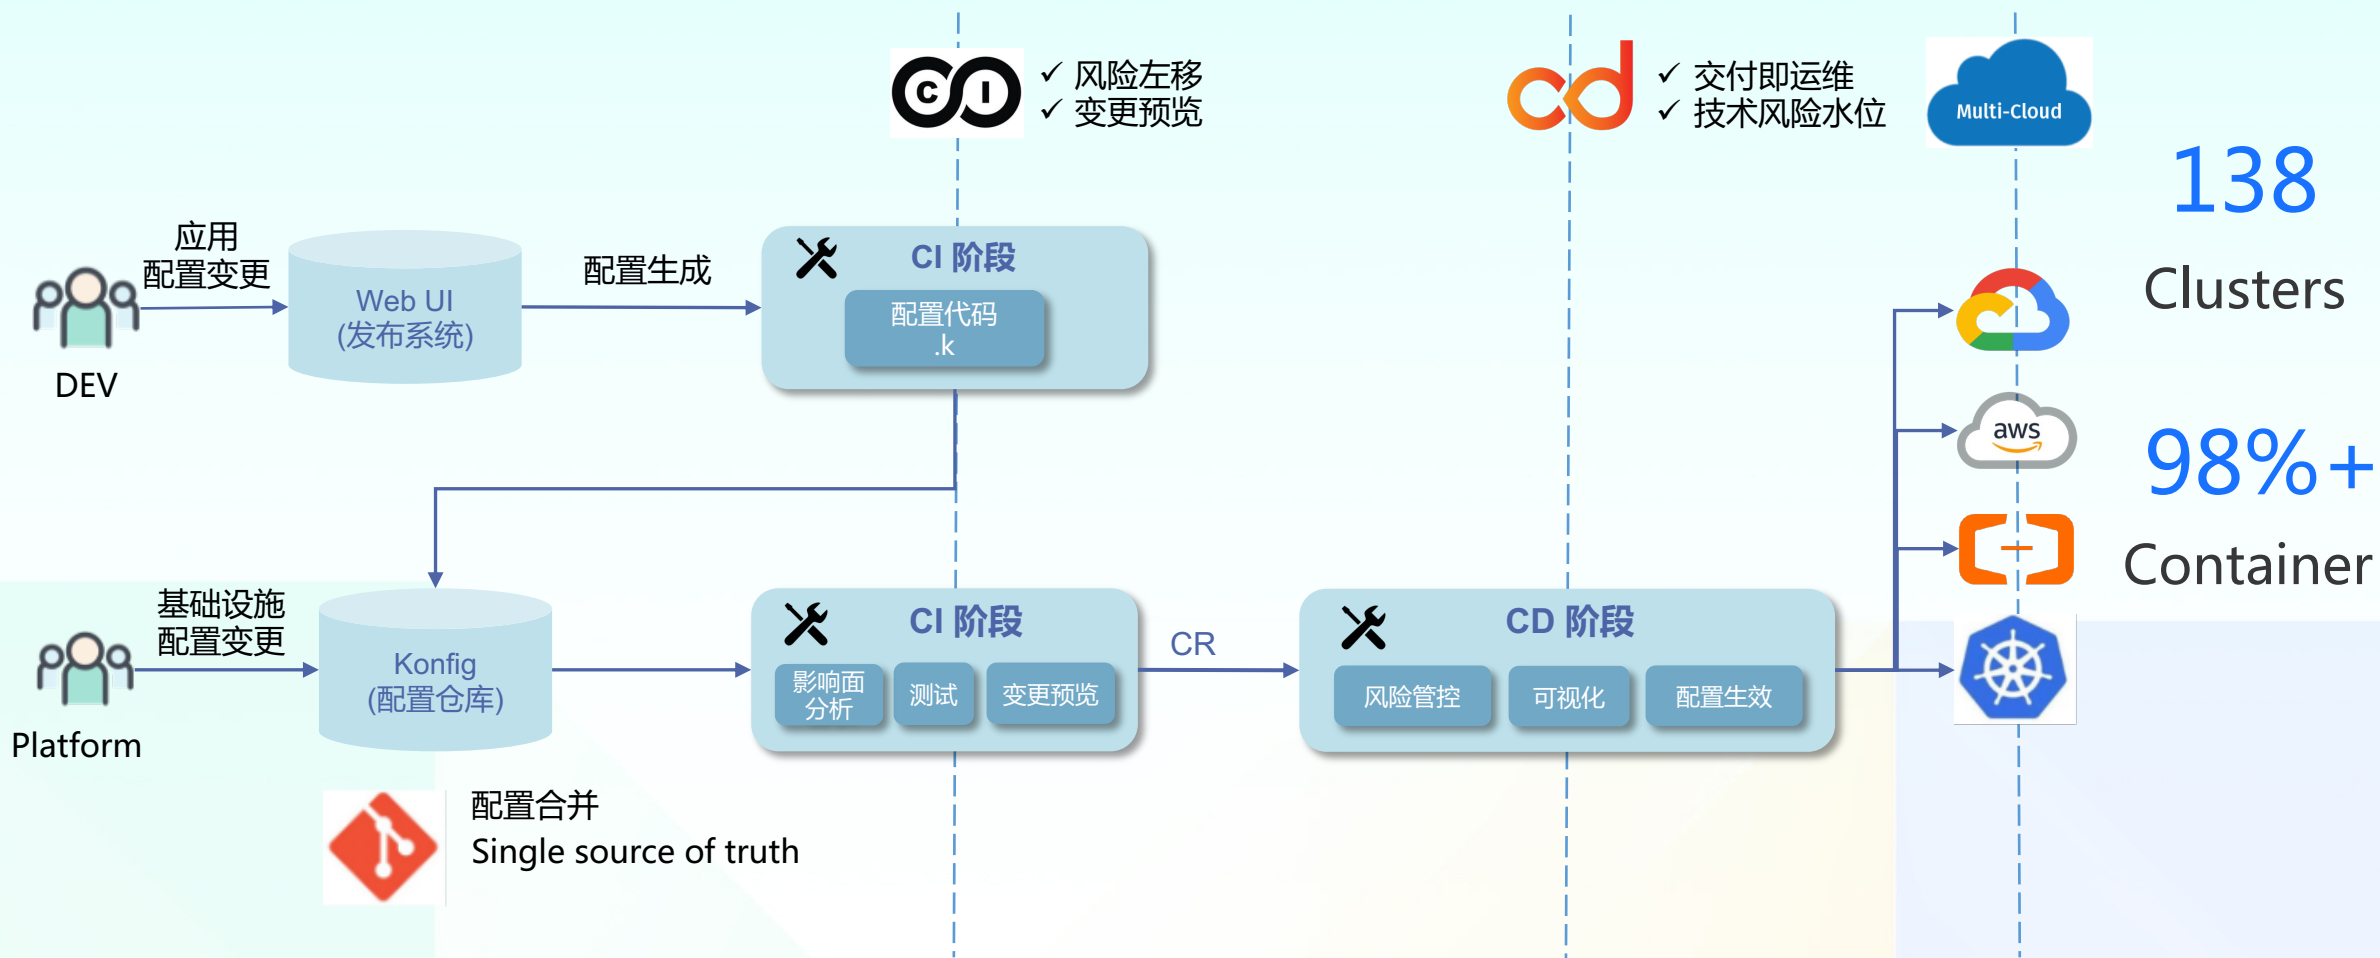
CI
✓ 风险左移
✓ 变更预览

cd
✓ 交付即运维
✓ 技术风险水位

Multi-Cloud

138
Clusters

应用
配置变更

DEV

Web UI
(发布系统)

配置生成

CI 阶段
配置代码
.k

aws

98%+
Container

基础设施
配置变更

Platform

Konfig
(配置仓库)

CI 阶段
影响面分析
测试
变更预览

CR

CD 阶段
风险管控
可视化
配置生效

配置合并
Single source of truth